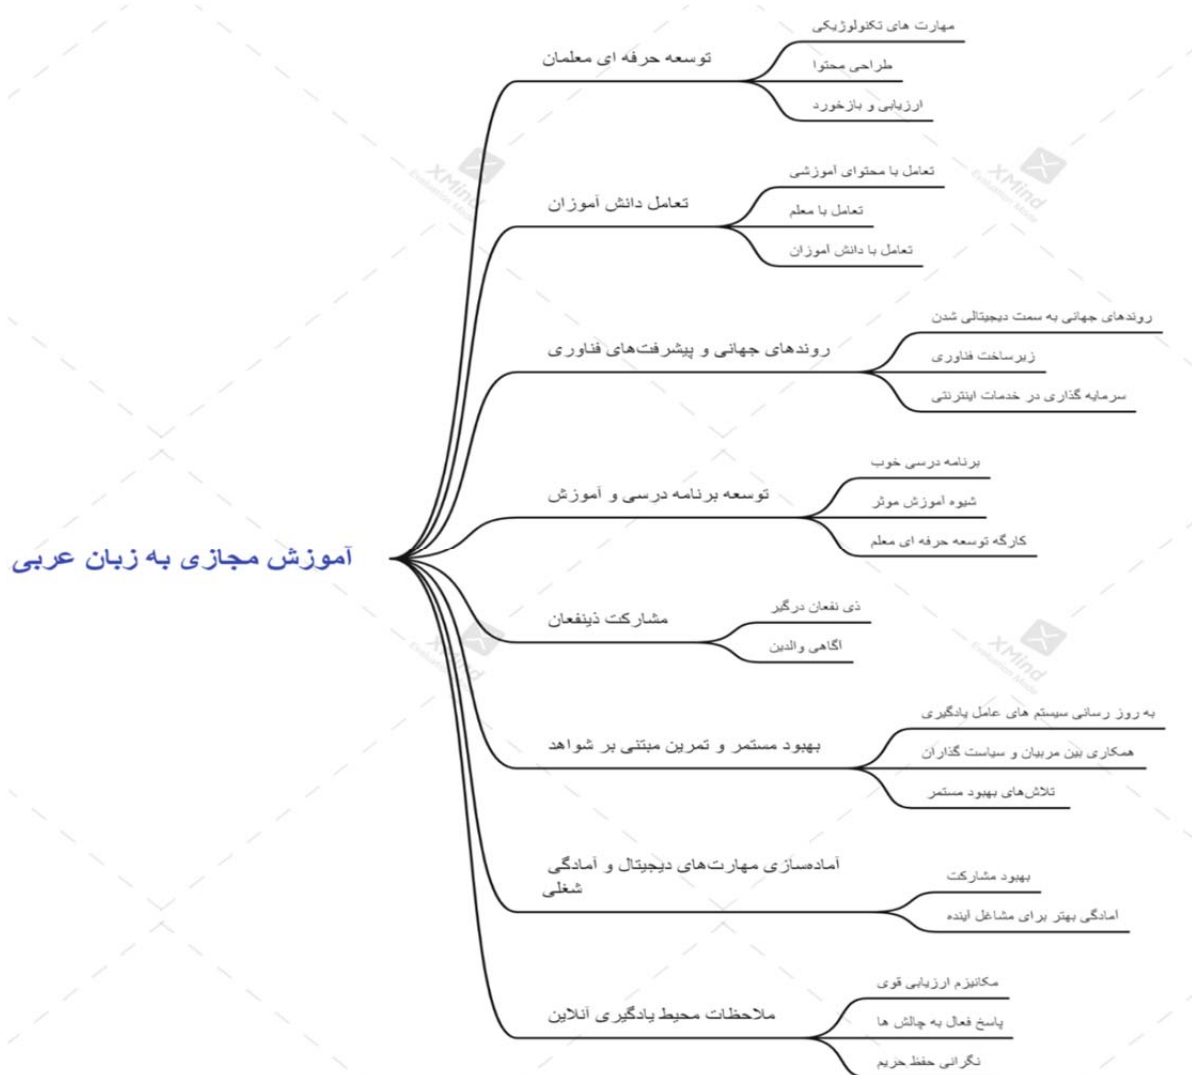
آموزش مجازی به زبان عربی

توسعه حرفه ای معلمان
مهارت های تکنولوژیکی
طراحی محتوا
ارزیابی و بازخورد

تعامل دانش آموزان
تعامل با محتوای آموزشی
تعامل با معلم
تعامل با دانش آموزان

روندهای جهانی و پیشرفت‌های فناوری
روندهای جهانی به سمت دیجیتالی شدن
زیرساخت فناوری
سرمایه گذاری در خدمات اینترنتی

توسعه برنامه درسی و آموزش
برنامه درسی خوب
شیوه آموزش موثر
کارگه توسعه حرفه ای معلم

مشارکت ذینفعان
ذی نفعان درگیر
آگاهی والدین

بهبود مستمر و تمرین مبتنی بر شواهد
به روز رسانی سیستم های عامل یادگیری
همکاری بین مربیان و سیاست گذاران
تلاش‌های بهبود مستمر

آمادسازی مهارت‌های دیجیتال و آمادگی شغلی
بهبود مشارکت
آمادگی بهتر برای مشاغل آینده

ملاحظات محیط یادگیری آنلاین
مکانیزم ارزیابی قوی
پاسخ فعال به چالش ها
نگرانی حفظ حریم

XMind
Evaluation Mode
XMind
Evaluation Mode
XMind
Evaluation Mode
XMind
Evaluation Mode